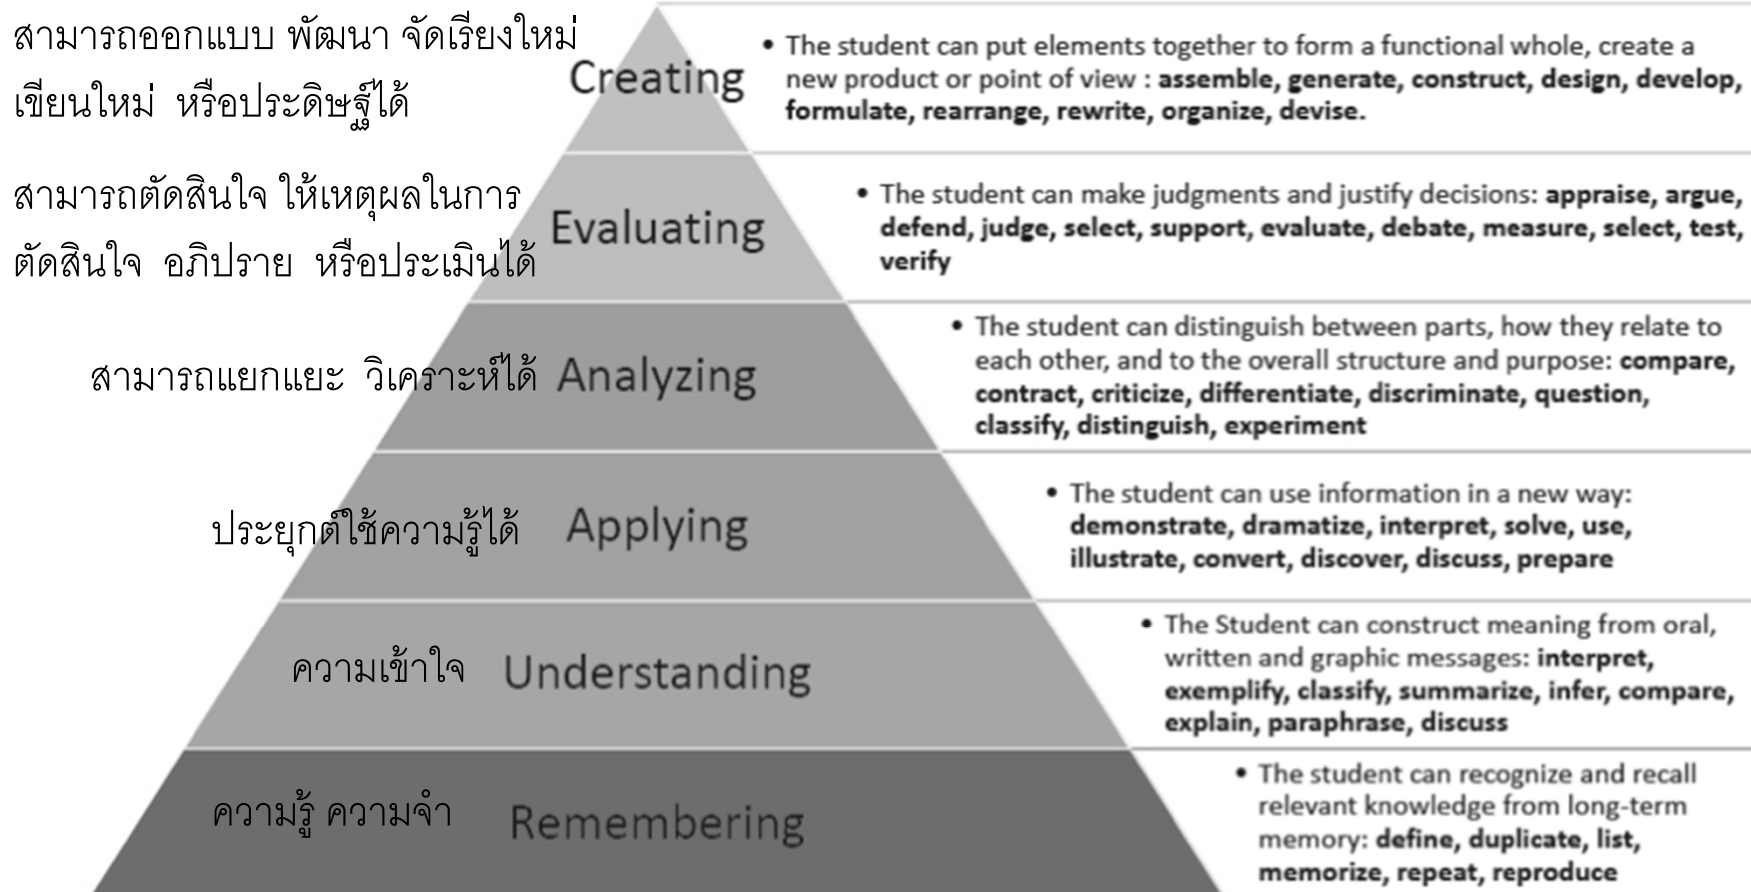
สามารถออกแบบ พัฒนา จัดเรียงใหม่ เขียนใหม่ หรือประดิษฐ์ได้

Creating

• The student can put elements together to form a functional whole, create a new product or point of view : assemble, generate, construct, design, develop, formulate, rearrange, rewrite, organize, devise.

สามารถตัดสินใจ ให้เหตุผลในการตัดสินใจ อภิปราย หรือประเมินได้

Evaluating

• The student can make judgments and justify decisions: appraise, argue, defend, judge, select, support, evaluate, debate, measure, select, test, verify

สามารถแยกแยะ วิเคราะห์ได้

Analyzing

• The student can distinguish between parts, how they relate to each other, and to the overall structure and purpose: compare, contract, criticize, differentiate, discriminate, question, classify, distinguish, experiment

ประยุกต์ใช้ความรู้ได้

Applying

• The student can use information in a new way: demonstrate, dramatize, interpret, solve, use, illustrate, convert, discover, discuss, prepare

ความเข้าใจ

Understanding

• The Student can construct meaning from oral, written and graphic messages: interpret, exemplify, classify, summarize, infer, compare, explain, paraphrase, discuss

ความรู้ ความจำ

Remembering

• The student can recognize and recall relevant knowledge from long-term memory: define, duplicate, list, memorize, repeat, reproduce